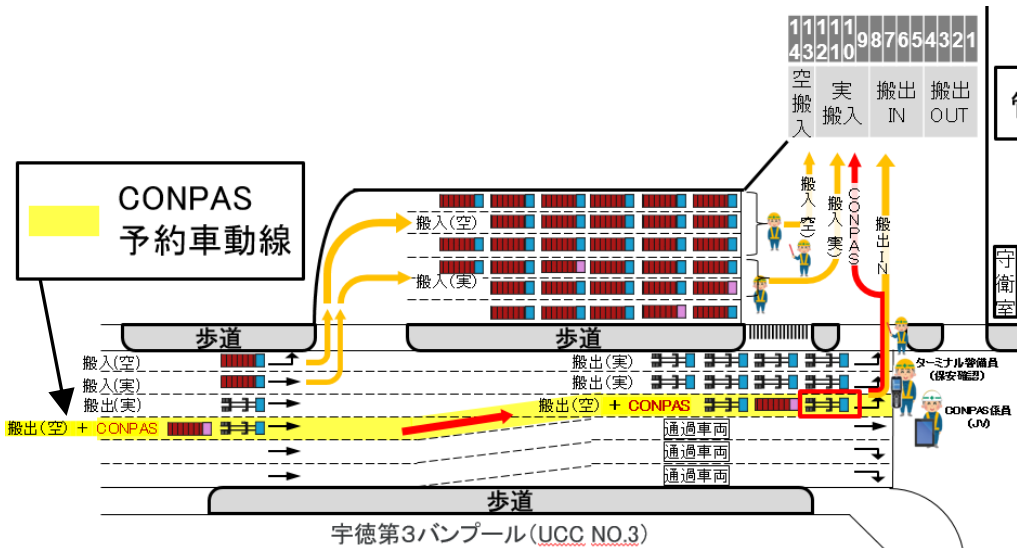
14 13 12 11 10 9 8 7 6 5 4 3 2 1

空搬入

実搬入

搬出IN

搬出OUT

守衛室

CONPAS予約車動線

搬入(空)

搬入(実)

搬入(空)

搬入(実)

CONPAS

搬出IN

歩道

歩道

搬入(空)

搬入(実)

搬出(実)

搬出(空) + CONPAS

搬出(実)

搬出(実)

搬出(空) + CONPAS

ターミナル警備員(保安確認)

CONPAS係員(JV)

通過車両

通過車両

通過車両

歩道

宇徳第3バンプール(UCC NO.3)